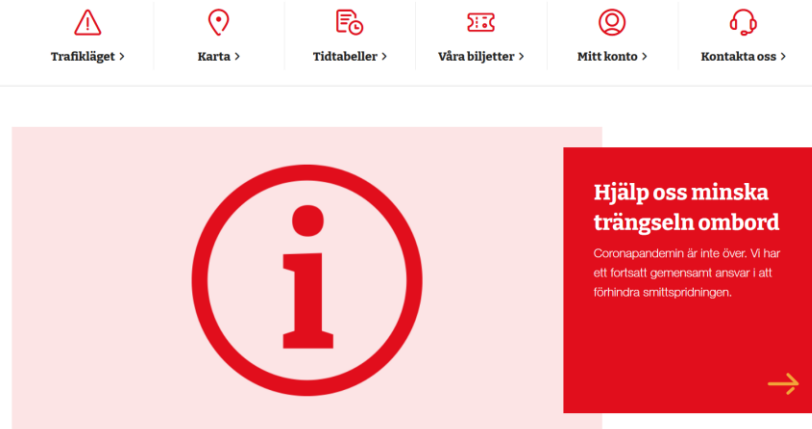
Trafikläget >

Karta >

Tidtabeller >

Våra biljetter >

Mitt konto >

Kontakta oss >

i

Hjälp oss minska trängseln ombord

Coronapandemin är inte över. Vi har ett fortsatt gemensamt ansvar i att förhindra smittspridningen.